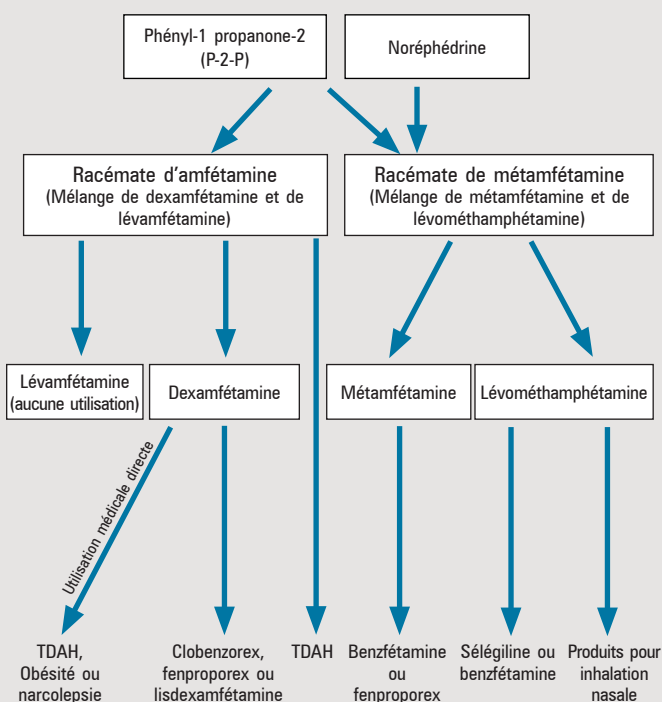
Phényl-1 propanone-2
(P-2-P)

Noréphédrine

Racémate d'amfétamine
(Mélange de dexamfétamine et de lévamfétamine)

Racémate de métamfétamine
(Mélange de métamfétamine et de lévométhamphétamine)

Lévamfétamine
(aucune utilisation)

Dexamfétamine

Métamfétamine

Lévométhamphétamine

Utilisation médicale directe

TDAH, Obésité ou narcolepsie

Clobenzorex, fenproporex ou lisdexamfétamine

TDAH

Benzfétamine ou fenproporex

Sélégiline ou benzfétamine

Produits pour inhalation nasale